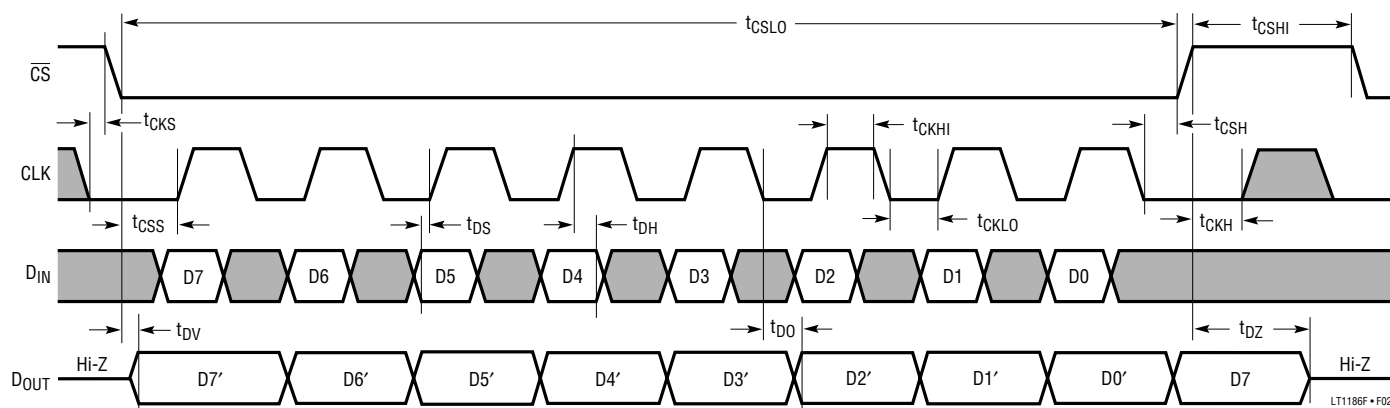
$t_{CSLO}$
$t_{CSHI}$
$\overline{CS}$
$t_{CKS}$
$t_{CKHI}$
$t_{CSH}$
CLK
$t_{CSS}$
$t_{DS}$
$t_{DH}$
$t_{CKLO}$
$t_{CKH}$
$D_{IN}$
D7
D6
D5
D4
D3
D2
D1
D0
$t_{DV}$
$t_{DO}$
$t_{DZ}$
$D_{OUT}$
Hi-Z
D7′
D6′
D5′
D4′
D3′
D2′
D1′
D0′
D7
Hi-Z
LT1186F • F02